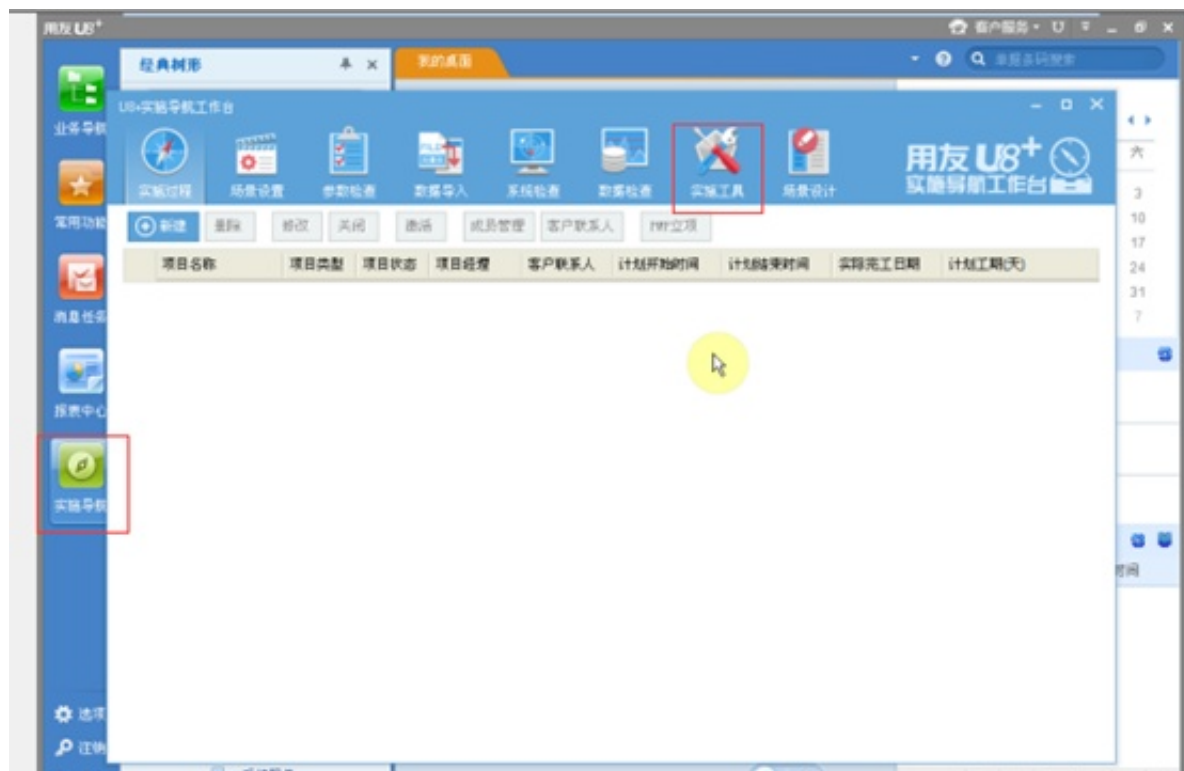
用友U8+
客户服务 · U
经典树形
我的桌面
单据条码搜索
U8+实施导航工作台
实施过程 场景设置 参数检查 数据导入 系统检查 数据检查 实施工具 场景设计
用友U8+ 实施导航工作台
业务导航
常用功能
消息任务
报表中心
实施导航
新建 删除 修改 关闭 激活 成员管理 客户联系人 PMP立项

| 项目名称 | 项目类型 | 项目状态 | 项目经理 | 客户联系人 | 计划开始时间 | 计划结束时间 | 实际完工日期 | 计划工期(天) |
|---|---|---|---|---|---|---|---|---|

六
3
10
17
24
31
7
时间
选项
注销